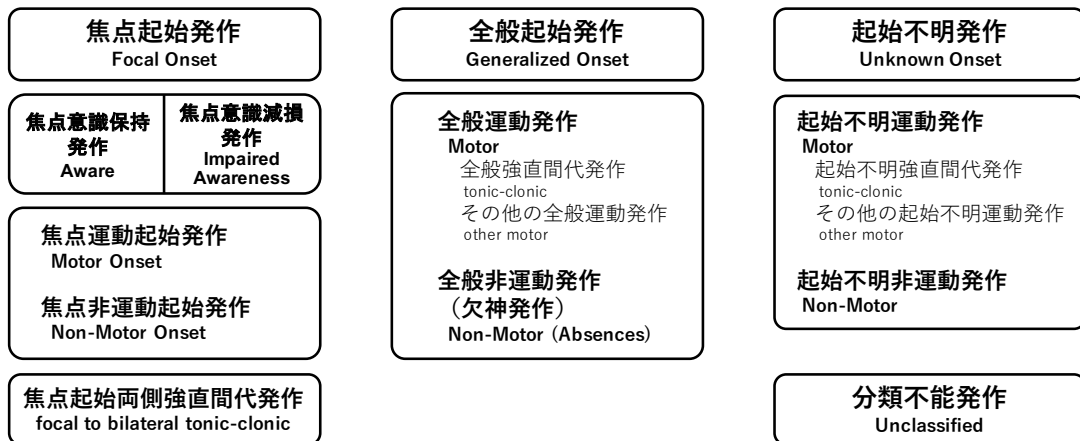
焦点起始発作
Focal Onset

焦点意識保持発作
Aware

焦点意識減損発作
Impaired Awareness

焦点運動起始発作
Motor Onset

焦点非運動起始発作
Non-Motor Onset

焦点起始両側強直間代発作
focal to bilateral tonic-clonic

全般起始発作
Generalized Onset

全般運動発作
Motor
全般強直間代発作
tonic-clonic
その他の全般運動発作
other motor

全般非運動発作
（欠神発作）
Non-Motor (Absences)

起始不明発作
Unknown Onset

起始不明運動発作
Motor
起始不明強直間代発作
tonic-clonic
その他の起始不明運動発作
other motor

起始不明非運動発作
Non-Motor

分類不能発作
Unclassified